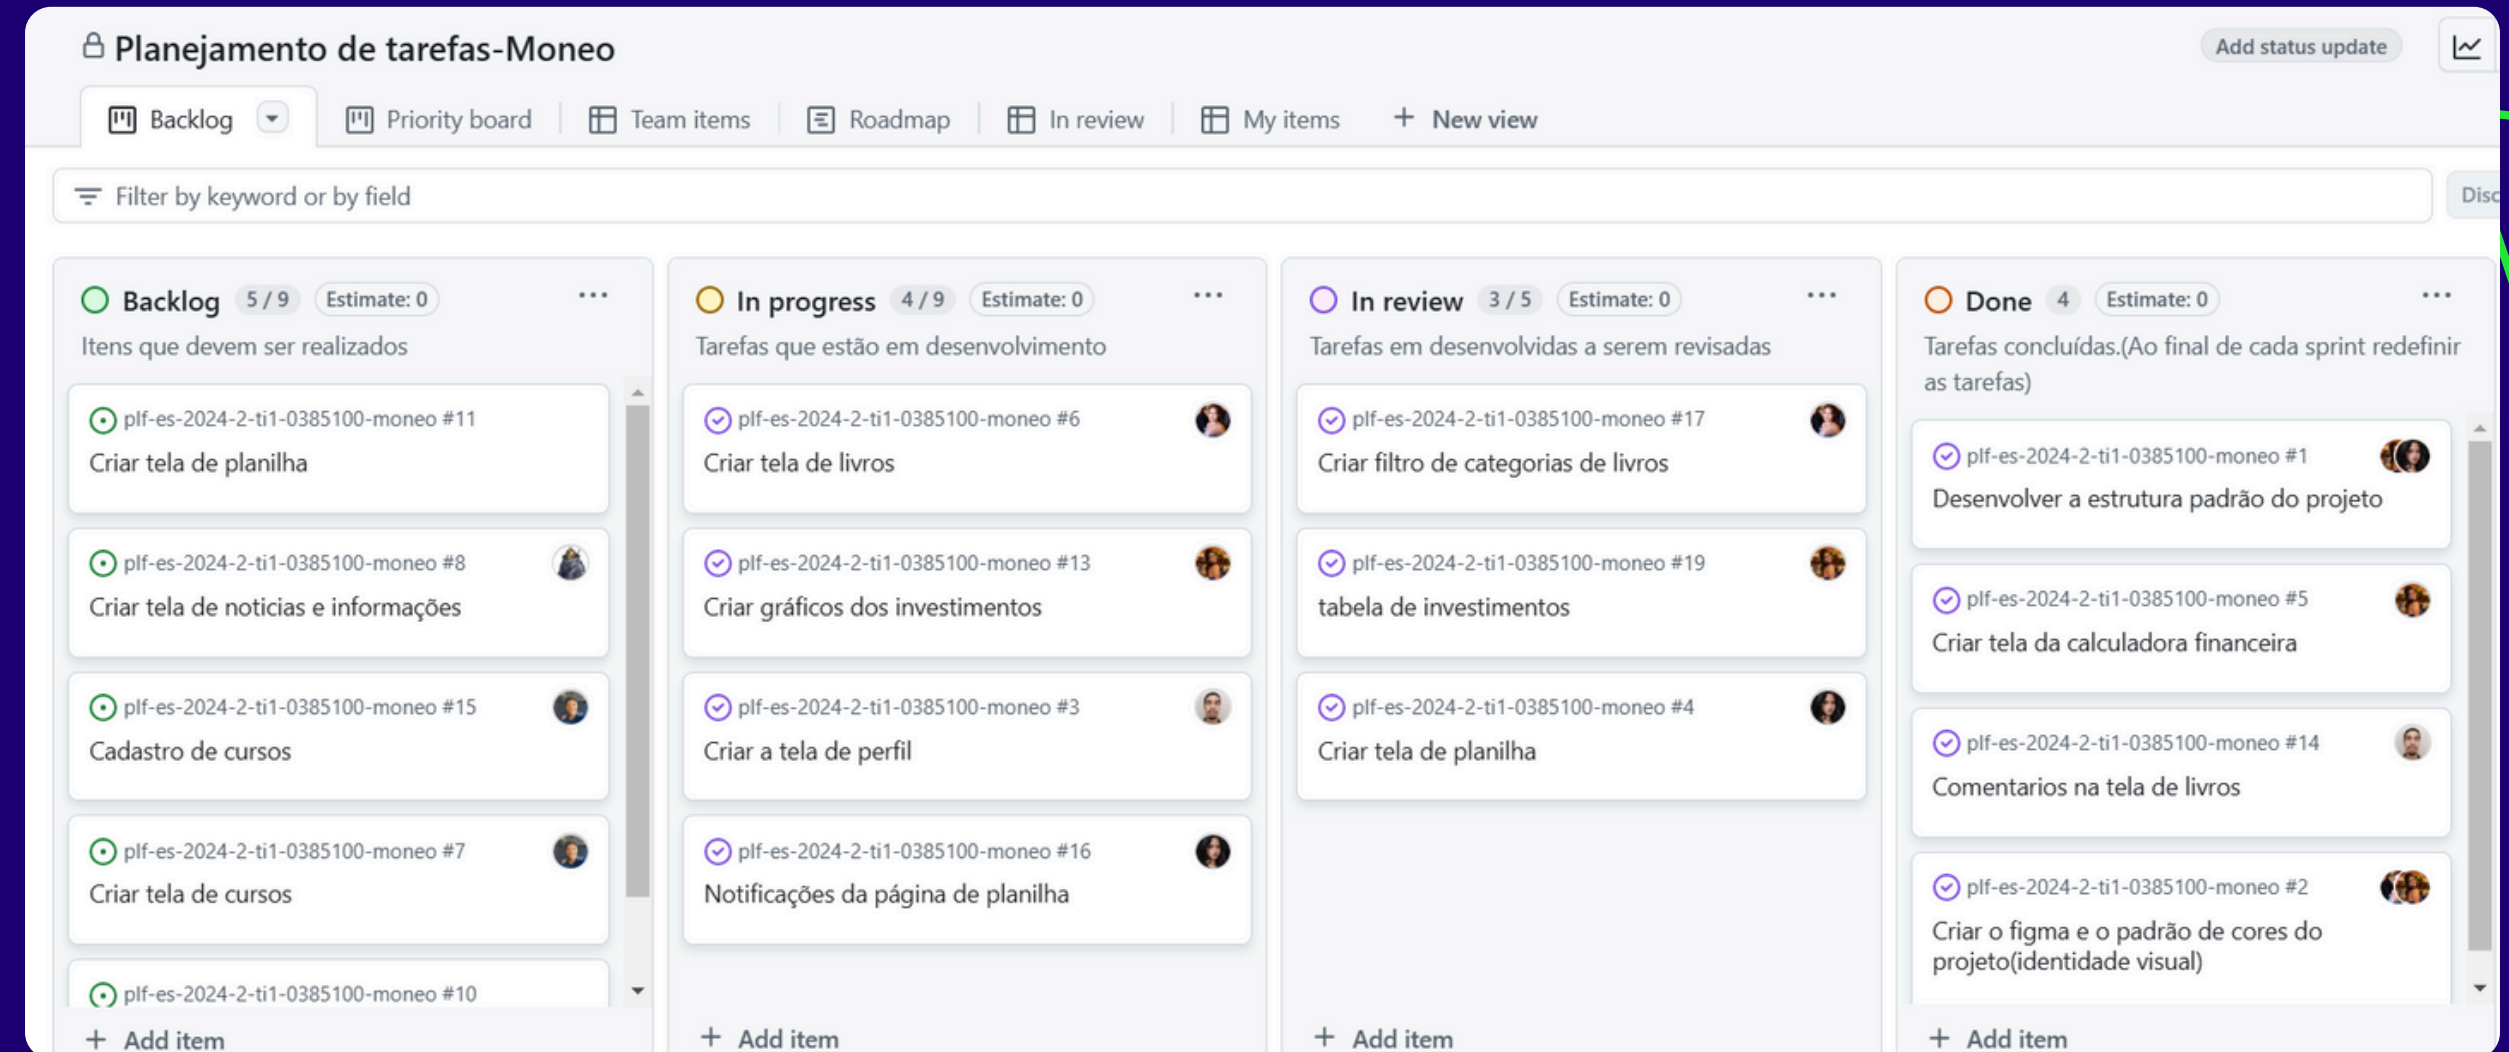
Planejamento de tarefas-Moneo

Add status update

Backlog | Priority board | Team items | Roadmap | In review | My items | + New view

Filter by keyword or by field

Disc

Backlog 5 / 9 Estimate: 0 ···
Itens que devem ser realizados

plf-es-2024-2-ti1-0385100-moneo #11
Criar tela de planilha

plf-es-2024-2-ti1-0385100-moneo #8
Criar tela de noticias e informações

plf-es-2024-2-ti1-0385100-moneo #15
Cadastro de cursos

plf-es-2024-2-ti1-0385100-moneo #7
Criar tela de cursos

plf-es-2024-2-ti1-0385100-moneo #10

+ Add item

In progress 4 / 9 Estimate: 0 ···
Tarefas que estão em desenvolvimento

plf-es-2024-2-ti1-0385100-moneo #6
Criar tela de livros

plf-es-2024-2-ti1-0385100-moneo #13
Criar gráficos dos investimentos

plf-es-2024-2-ti1-0385100-moneo #3
Criar a tela de perfil

plf-es-2024-2-ti1-0385100-moneo #16
Notificações da página de planilha

+ Add item

In review 3 / 5 Estimate: 0 ···
Tarefas em desenvolvidas a serem revisadas

plf-es-2024-2-ti1-0385100-moneo #17
Criar filtro de categorias de livros

plf-es-2024-2-ti1-0385100-moneo #19
tabela de investimentos

plf-es-2024-2-ti1-0385100-moneo #4
Criar tela de planilha

+ Add item

Done 4 Estimate: 0 ···
Tarefas concluídas.(Ao final de cada sprint redefinir as tarefas)

plf-es-2024-2-ti1-0385100-moneo #1
Desenvolver a estrutura padrão do projeto

plf-es-2024-2-ti1-0385100-moneo #5
Criar tela da calculadora financeira

plf-es-2024-2-ti1-0385100-moneo #14
Comentarios na tela de livros

plf-es-2024-2-ti1-0385100-moneo #2
Criar o figma e o padrão de cores do projeto(identidade visual)

+ Add item